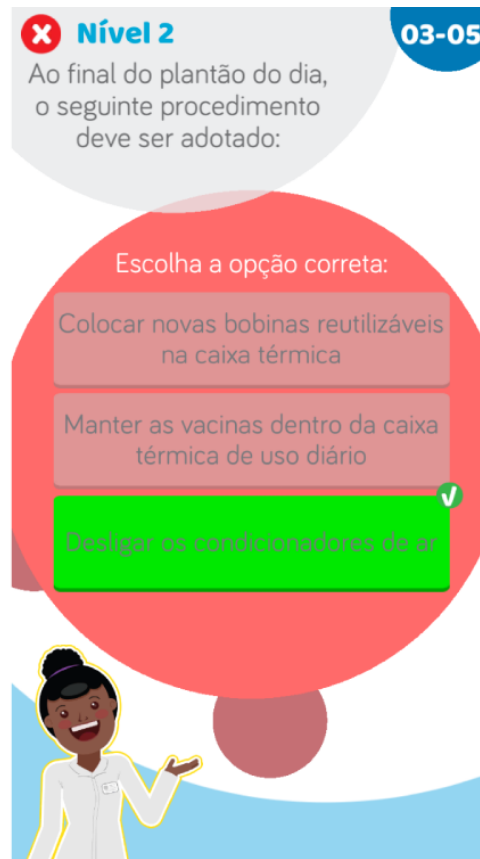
Nível 2

03-05

Ao final do plantão do dia, o seguinte procedimento deve ser adotado:

Escolha a opção correta:

Colocar novas bobinas reutilizáveis na caixa térmica

Manter as vacinas dentro da caixa térmica de uso diário

Desligar os condicionadores de ar